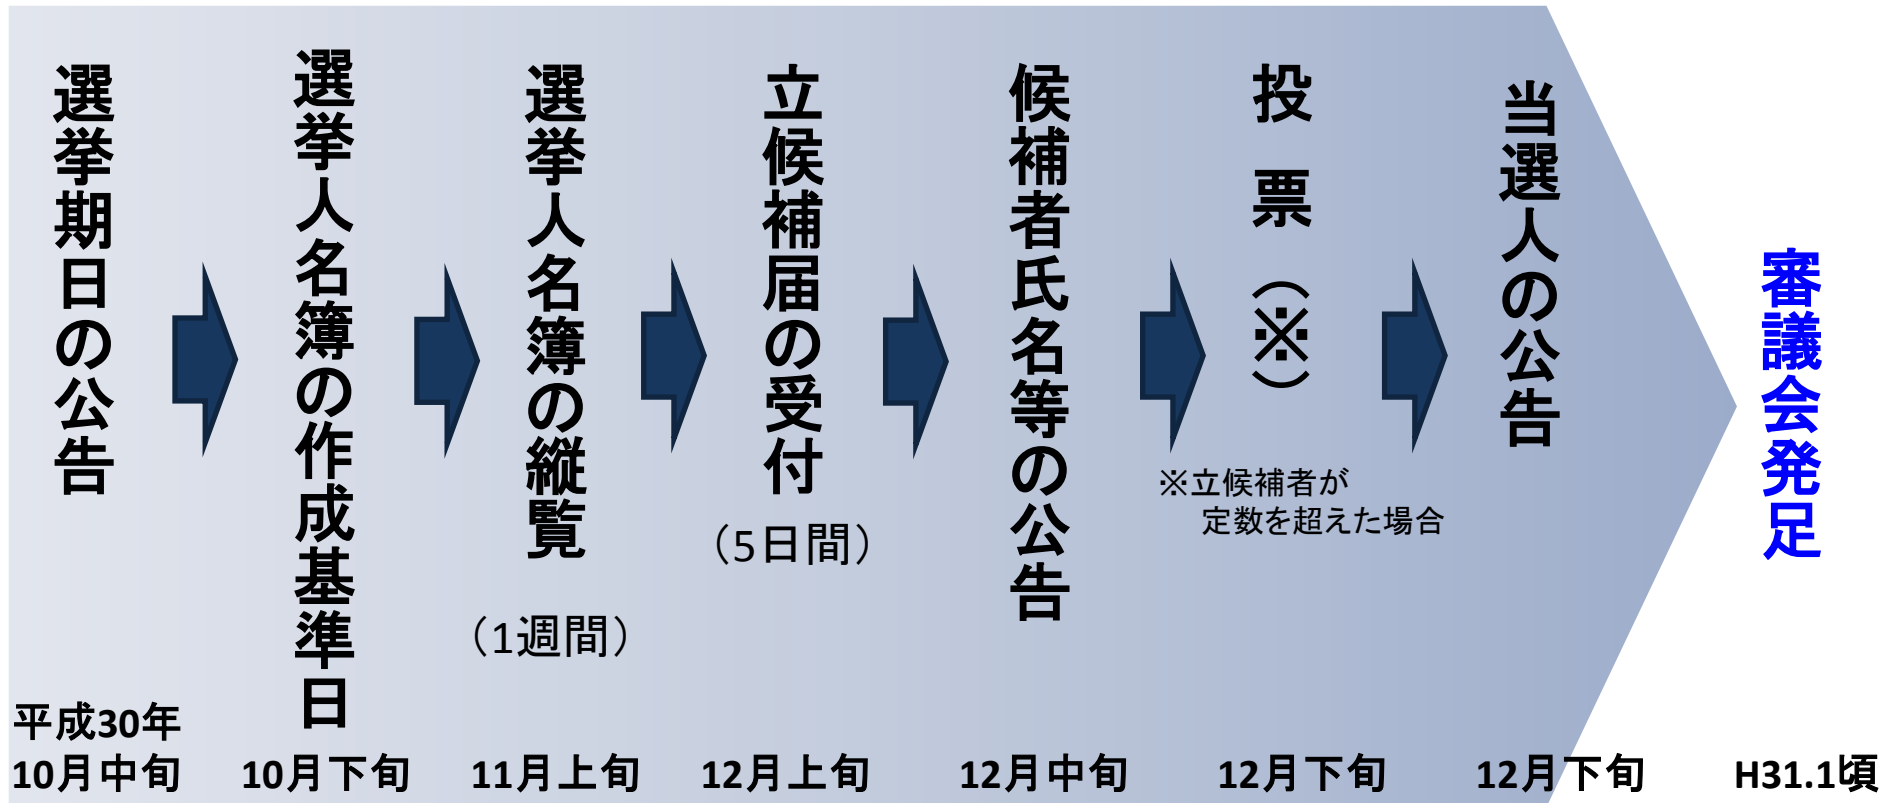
選挙期日の公告

選挙人名簿の作成基準日

選挙人名簿の縦覧

（1週間）

立候補届の受付

（5日間）

候補者氏名等の公告

投　票

（※）

※立候補者が
定数を超えた場合

当選人の公告

審議会発足

平成30年
10月中旬

10月下旬

11月上旬

12月上旬

12月中旬

12月下旬

12月下旬

H31.1頃